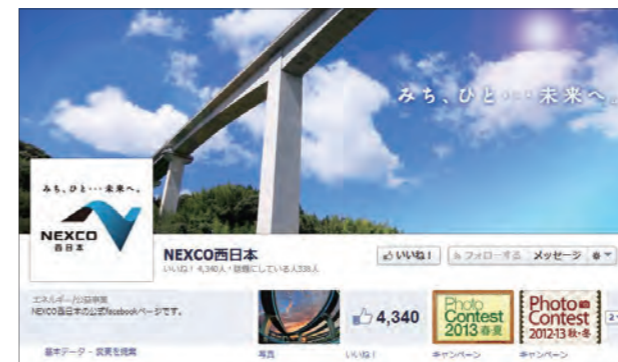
みち、ひと・・・未来へ。

みち、ひと・・・未来へ。

NEXCO
西日本

NEXCO西日本

いいね！4,340人・話題にしている人336人

いいね！

フォローする

メッセージ

エネルギー/公益事業
NEXCO西日本の公式facebookページです。

基本データ・変更を提案

4,340

Photo Contest 2013 春夏

Photo Contest 2012-13 秋・冬

写真

いいね！

キャンペーン

キャンペーン